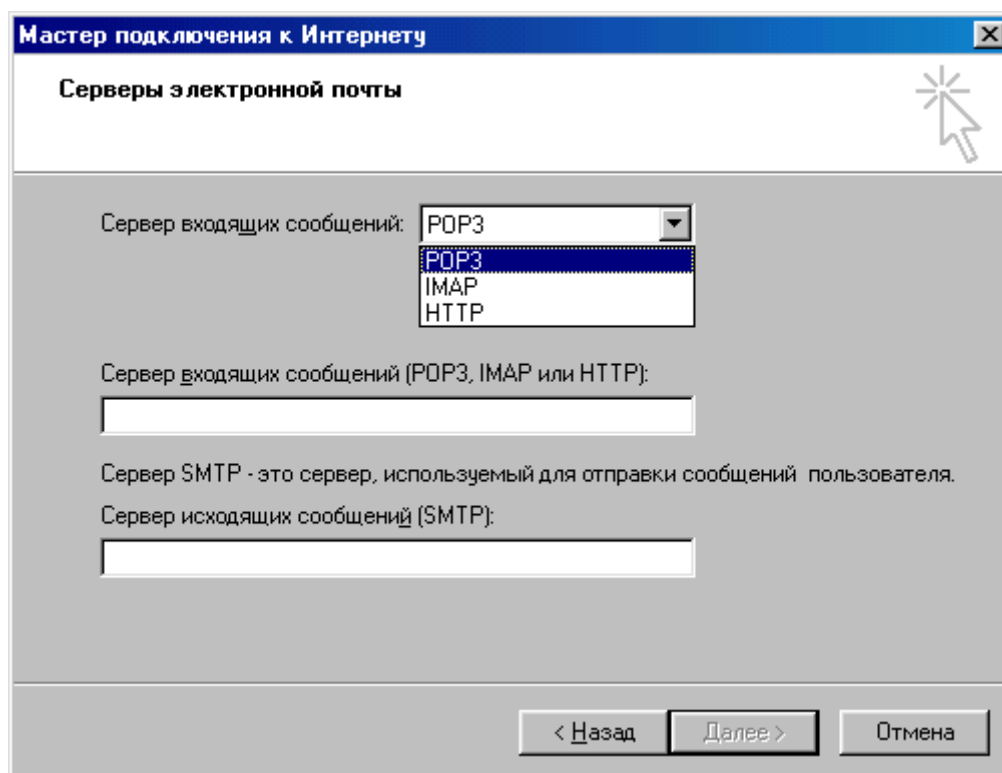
Мастер подключения к Интернету

Серверы электронной почты

Сервер входящих сообщений: POP3

POP3
IMAP
HTTP

Сервер входящих сообщений (POP3, IMAP или HTTP):

Сервер SMTP - это сервер, используемый для отправки сообщений пользователя.

Сервер исходящих сообщений (SMTP):

< Назад | Далее > | Отмена